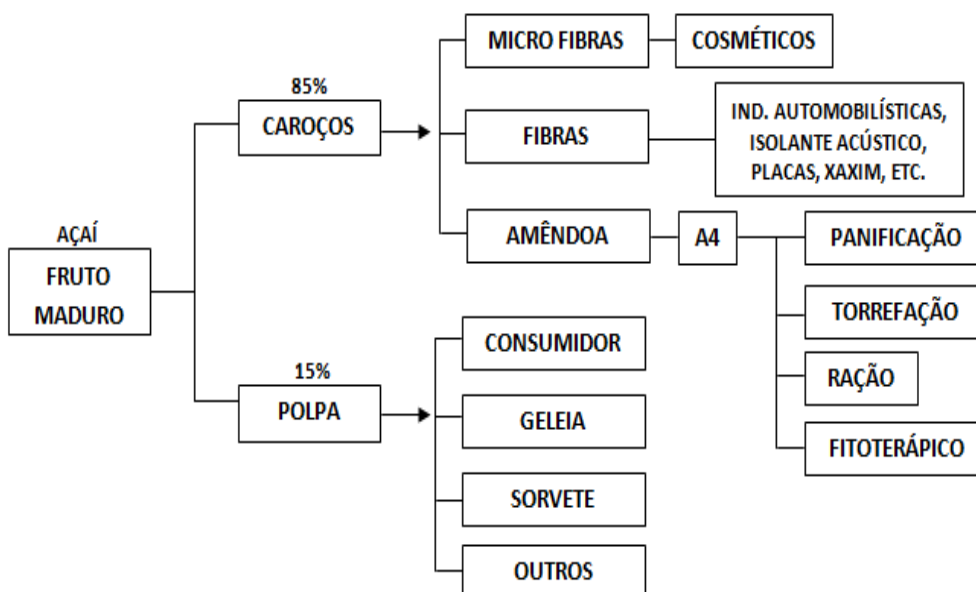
AÇAÍ
FRUTO MADURO

85%
CAROÇOS

MICRO FIBRAS
COSMÉTICOS

FIBRAS
IND. AUTOMOBILÍSTICAS, ISOLANTE ACÚSTICO, PLACAS, XAXIM, ETC.

AMÊNDOA
A4
PANIFICAÇÃO
TORREFAÇÃO
RAÇÃO
FITOTERÁPICO

15%
POLPA

CONSUMIDOR
GELEIA
SORVETE
OUTROS